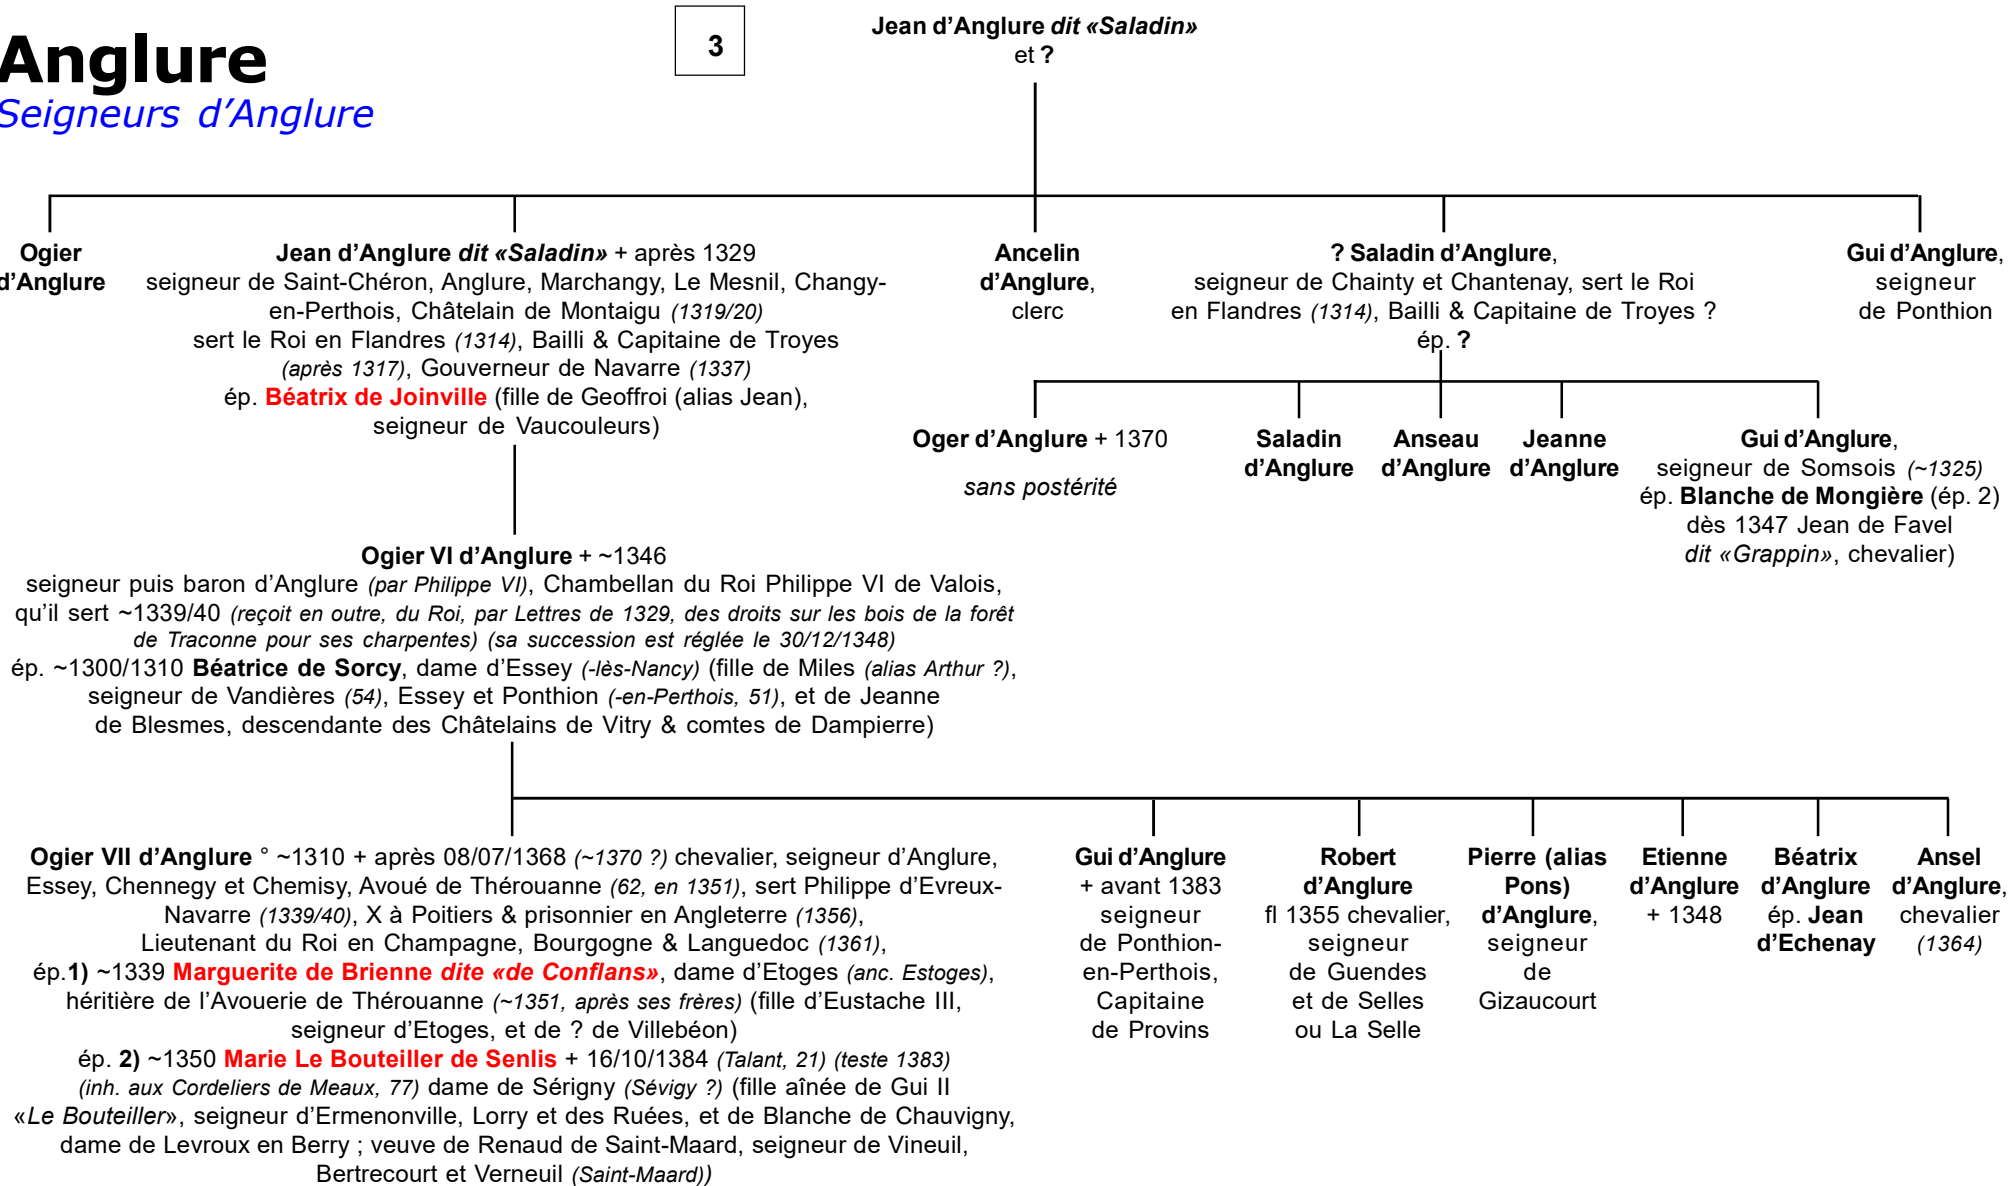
Anglure
Seigneurs d'Anglure

3

Jean d'Anglure dit «Saladin»
et ?

Ogier d'Anglure

Jean d'Anglure dit «Saladin» + après 1329
seigneur de Saint-Chéron, Anglure, Marchangy, Le Mesnil, Changy-en-Perthois, Châtelain de Montaigu (1319/20)
sert le Roi en Flandres (1314), Bailli & Capitaine de Troyes (après 1317), Gouverneur de Navarre (1337)
ép. Béatrix de Joinville (fille de Geoffroi (alias Jean), seigneur de Vaucouleurs)

Ancelin d'Anglure, clerc

? Saladin d'Anglure, seigneur de Chainty et Chantenay, sert le Roi en Flandres (1314), Bailli & Capitaine de Troyes ?
ép. ?

Gui d'Anglure, seigneur de Ponthion

Oger d'Anglure + 1370
sans postérité

Saladin d'Anglure

Anseau d'Anglure

Jeanne d'Anglure

Gui d'Anglure, seigneur de Somsois (~1325)
ép. Blanche de Mongière (ép. 2) dès 1347 Jean de Favel dit «Grappin», chevalier)

Ogier VI d'Anglure + ~1346
seigneur puis baron d'Anglure (par Philippe VI), Chambellan du Roi Philippe VI de Valois, qu'il sert ~1339/40 (reçoit en outre, du Roi, par Lettres de 1329, des droits sur les bois de la forêt de Traconne pour ses charpentes) (sa succession est réglée le 30/12/1348)
ép. ~1300/1310 Béatrice de Sorcy, dame d'Essey (-lès-Nancy) (fille de Miles (alias Arthur ?), seigneur de Vandières (54), Essey et Ponthion (-en-Perthois, 51), et de Jeanne de Blesmes, descendante des Châtelains de Vitry & comtes de Dampierre)

Ogier VII d'Anglure ° ~1310 + après 08/07/1368 (~1370 ?) chevalier, seigneur d'Anglure, Essey, Chennegy et Chemisy, Avoué de Thérouanne (62, en 1351), sert Philippe d'Evreux-Navarre (1339/40), X à Poitiers & prisonnier en Angleterre (1356), Lieutenant du Roi en Champagne, Bourgogne & Languedoc (1361),
ép.1) ~1339 Marguerite de Brienne dite «de Conflans», dame d'Etoges (anc. Estoges), héritière de l'Avouerie de Thérouanne (~1351, après ses frères) (fille d'Eustache III, seigneur d'Etoges, et de ? de Villebéon)
ép. 2) ~1350 Marie Le Bouteiller de Senlis + 16/10/1384 (Talant, 21) (teste 1383) (inh. aux Cordeliers de Meaux, 77) dame de Sérigny (Sévigy ?) (fille aînée de Gui II «Le Bouteiller», seigneur d'Ermenonville, Lorry et des Ruées, et de Blanche de Chauvigny, dame de Levroux en Berry ; veuve de Renaud de Saint-Maard, seigneur de Vineuil, Bertrecourt et Verneuil (Saint-Maard))

Gui d'Anglure + avant 1383 seigneur de Ponthion-en-Perthois, Capitaine de Provins

Robert d'Anglure fl 1355 chevalier, seigneur de Guendes et de Selles ou La Selle

Pierre (alias Pons) d'Anglure, seigneur de Gizaucourt

Etienne d'Anglure + 1348

Béatrix d'Anglure ép. Jean d'Echenay

Ansel d'Anglure, chevalier (1364)